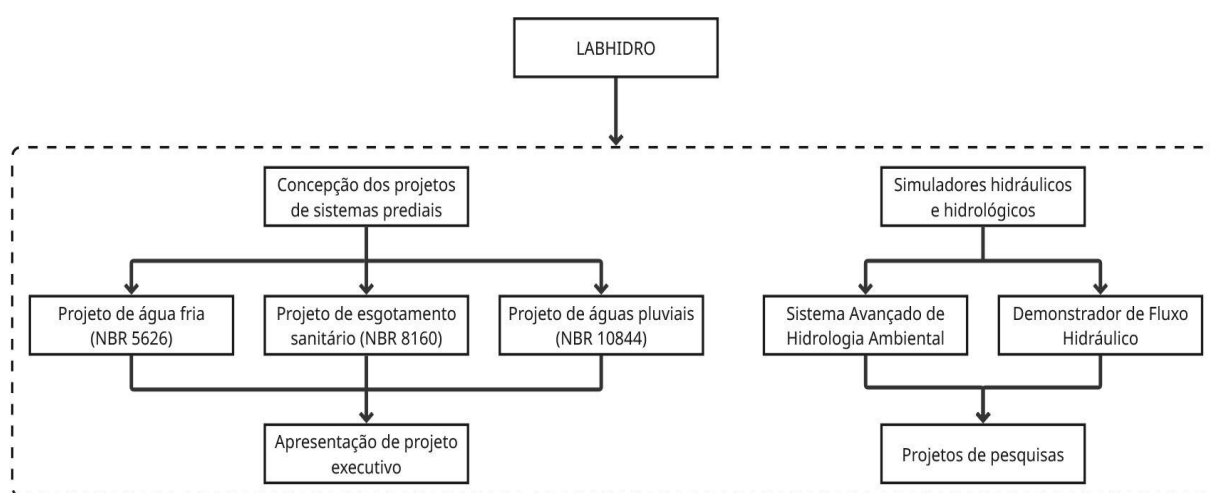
LABHIDRO

Concepção dos projetos de sistemas prediais

Projeto de água fria (NBR 5626)

Projeto de esgotamento sanitário (NBR 8160)

Projeto de águas pluviais (NBR 10844)

Apresentação de projeto executivo

Simuladores hidráulicos e hidrológicos

Sistema Avançado de Hidrologia Ambiental

Demonstrador de Fluxo Hidráulico

Projetos de pesquisas